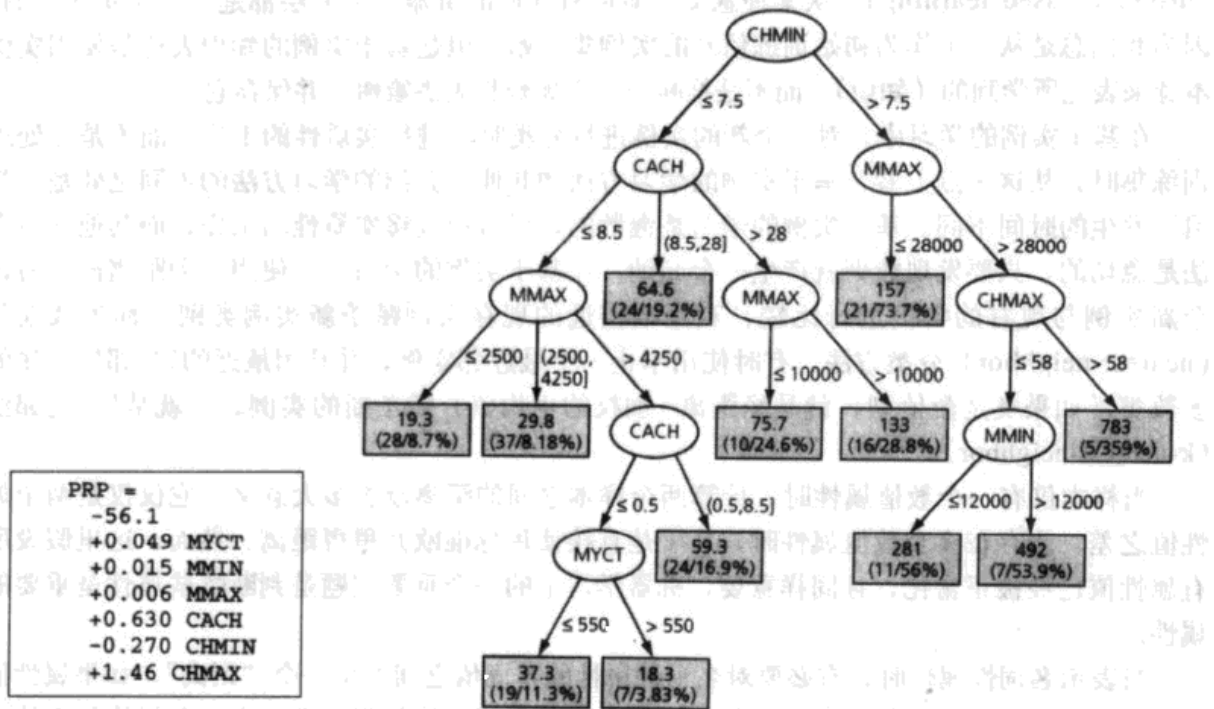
PRP =
-56.1
+0.049 MYCT
+0.015 MMIN
+0.006 MMAX
+0.630 CACH
-0.270 CHMIN
+1.46 CHMAX

CHMIN
≤ 7.5
> 7.5
CACH
MMAX
≤ 8.5
(8.5,28]
> 28
≤ 28000
> 28000
MMAX
64.6 (24/19.2%)
MMAX
157 (21/73.7%)
CHMAX
≤ 2500
(2500, 4250]
> 4250
≤ 10000
> 10000
≤ 58
> 58
19.3 (28/8.7%)
29.8 (37/8.18%)
CACH
75.7 (10/24.6%)
133 (16/28.8%)
MMIN
783 (5/359%)
≤ 0.5
(0.5,8.5]
≤12000
> 12000
MYCT
59.3 (24/16.9%)
281 (11/56%)
492 (7/53.9%)
≤ 550
> 550
37.3 (19/11.3%)
18.3 (7/3.83%)